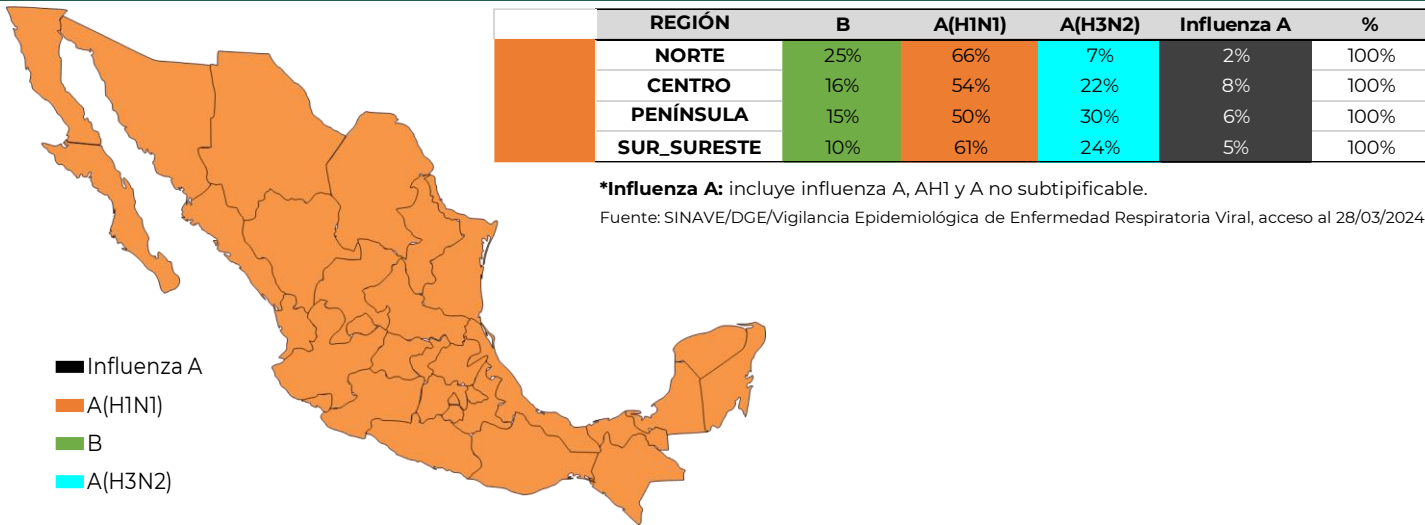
| | REGIÓN | B | A(H1N1) | A(H3N2) | Influenza A | % |
|---|---|---|---|---|---|---|
| | NORTE | 25% | 66% | 7% | 2% | 100% |
| | CENTRO | 16% | 54% | 22% | 8% | 100% |
| | PENÍNSULA | 15% | 50% | 30% | 6% | 100% |
| | SUR_SURESTE | 10% | 61% | 24% | 5% | 100% |

**\*Influenza A:** incluye influenza A, AH1 y A no subtipificable.

Fuente: SINAVE/DGE/Vigilancia Epidemiológica de Enfermedad Respiratoria Viral, acceso al 28/03/2024

Influenza A
A(H1N1)
B
A(H3N2)